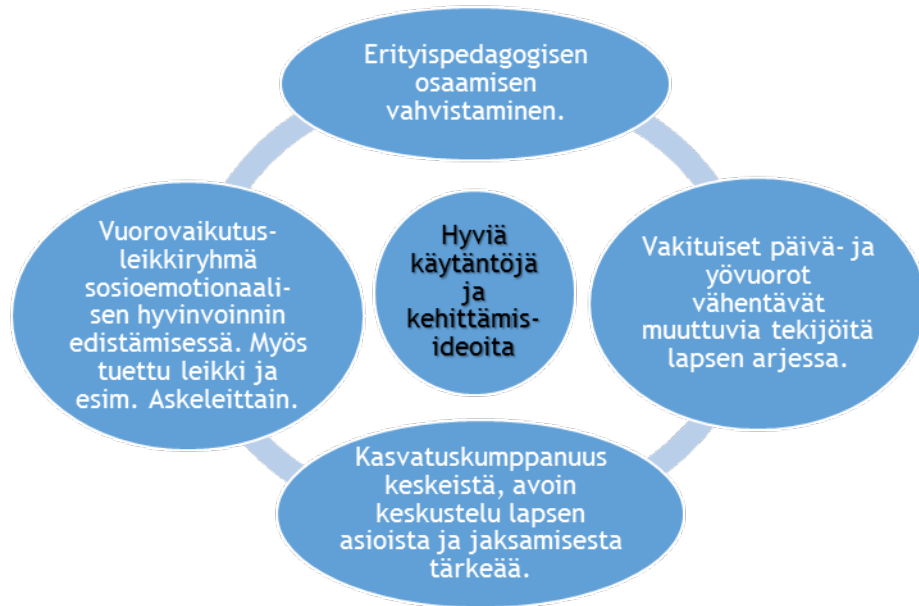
Hyviä käytäntöjä ja kehittämisideoita

Erityispedagogisen osaamisen vahvistaminen.

Vakituiset päivä- ja yövuorot vähentävät muuttuvia tekijöitä lapsen arjessa.

Kasvatuskumppanuus keskeistä, avoin keskustelu lapsen asioista ja jaksamisesta tärkeää.

Vuorovaikutusleikkiryhmä sosioemotionaalisen hyvinvoinnin edistämisessä. Myös tuettu leikki ja esim. Askeleittain.